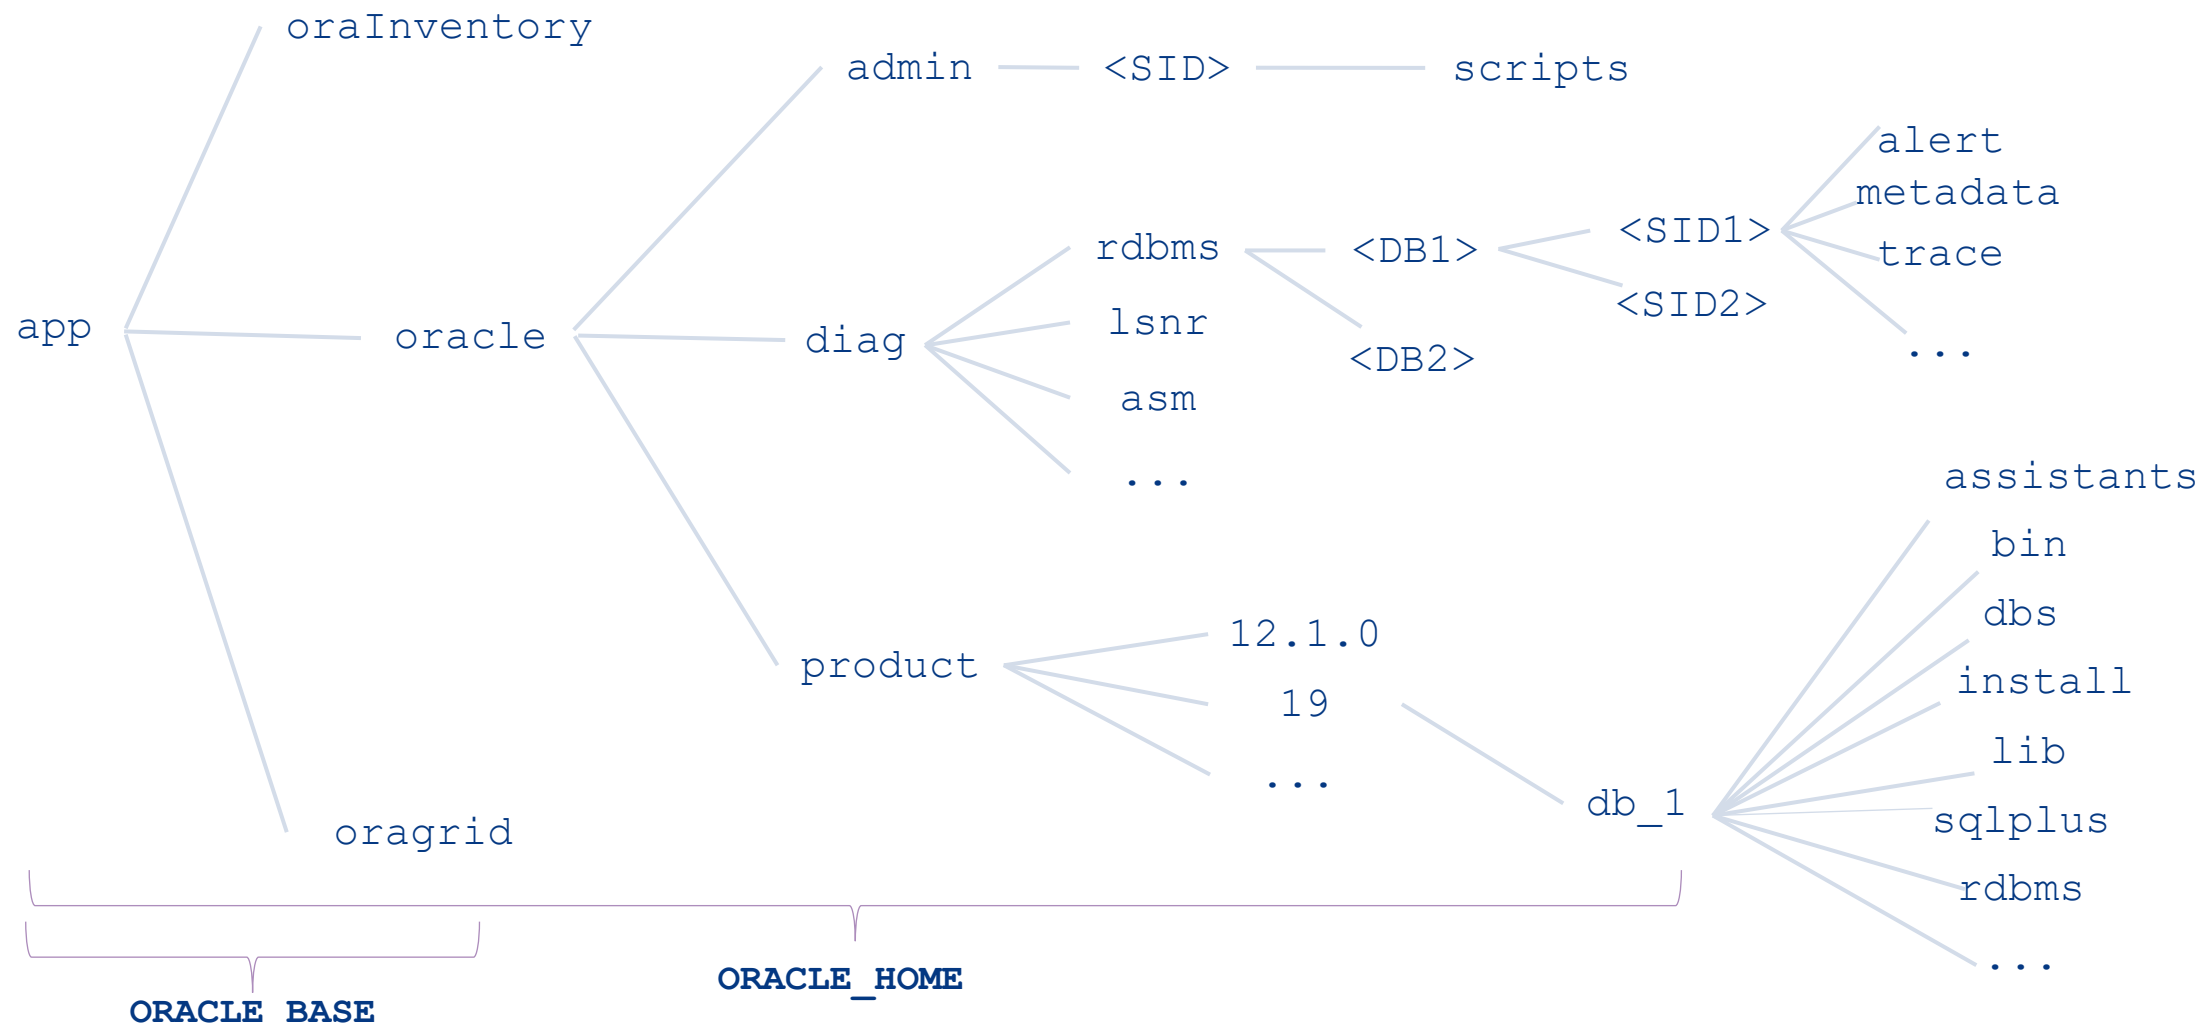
oraInventory
admin
<SID>
scripts
alert
metadata
<SID1>
trace
rdbms
<DB1>
<SID2>
app
oracle
diag
lsnr
<DB2>
...
asm
...
assistants
bin
dbs
12.1.0
install
product
19
lib
db_1
...
sqlplus
oragrid
rdbms
...
ORACLE_HOME
ORACLE_BASE